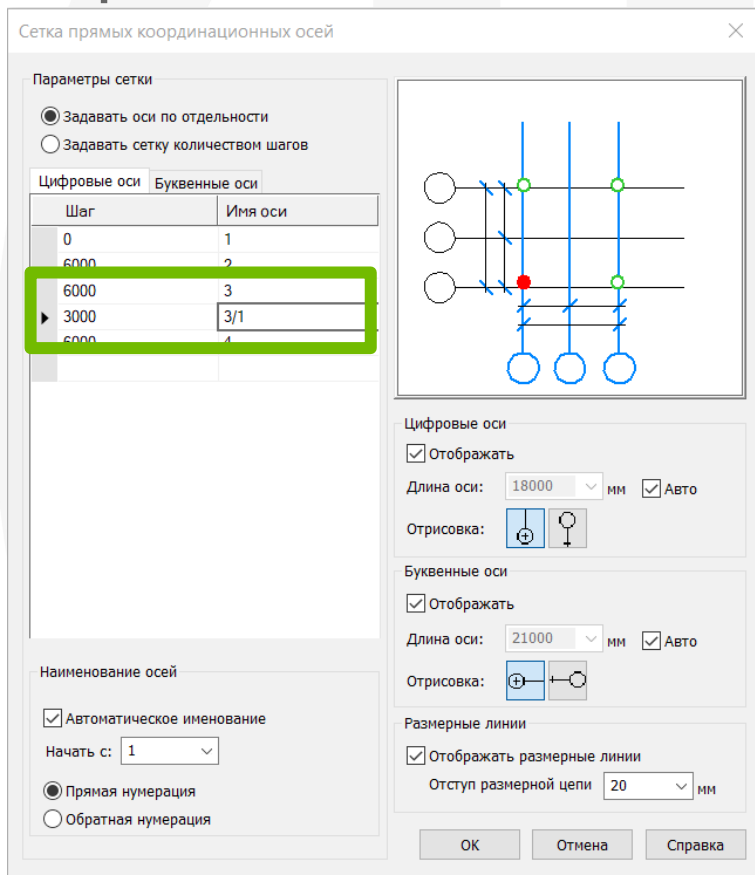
Сетка прямых координационных осей

Параметры сетки

Задавать оси по отдельности

Задавать сетку количеством шагов

Цифровые оси | Буквенные оси

| Шаг | Имя оси |
|---|---|
| 0 | 1 |
| 6000 | 2 |
| 6000 | 3 |
| 3000 | 3/1 |
| 6000 | 4 |

Наименование осей

Автоматическое именование

Начать с: 1

Прямая нумерация

Обратная нумерация

Цифровые оси

Отображать

Длина оси: 18000 мм Авто

Отрисовка:

Буквенные оси

Отображать

Длина оси: 21000 мм Авто

Отрисовка:

Размерные линии

Отображать размерные линии

Отступ размерной цепи 20 мм

ОК Отмена Справка